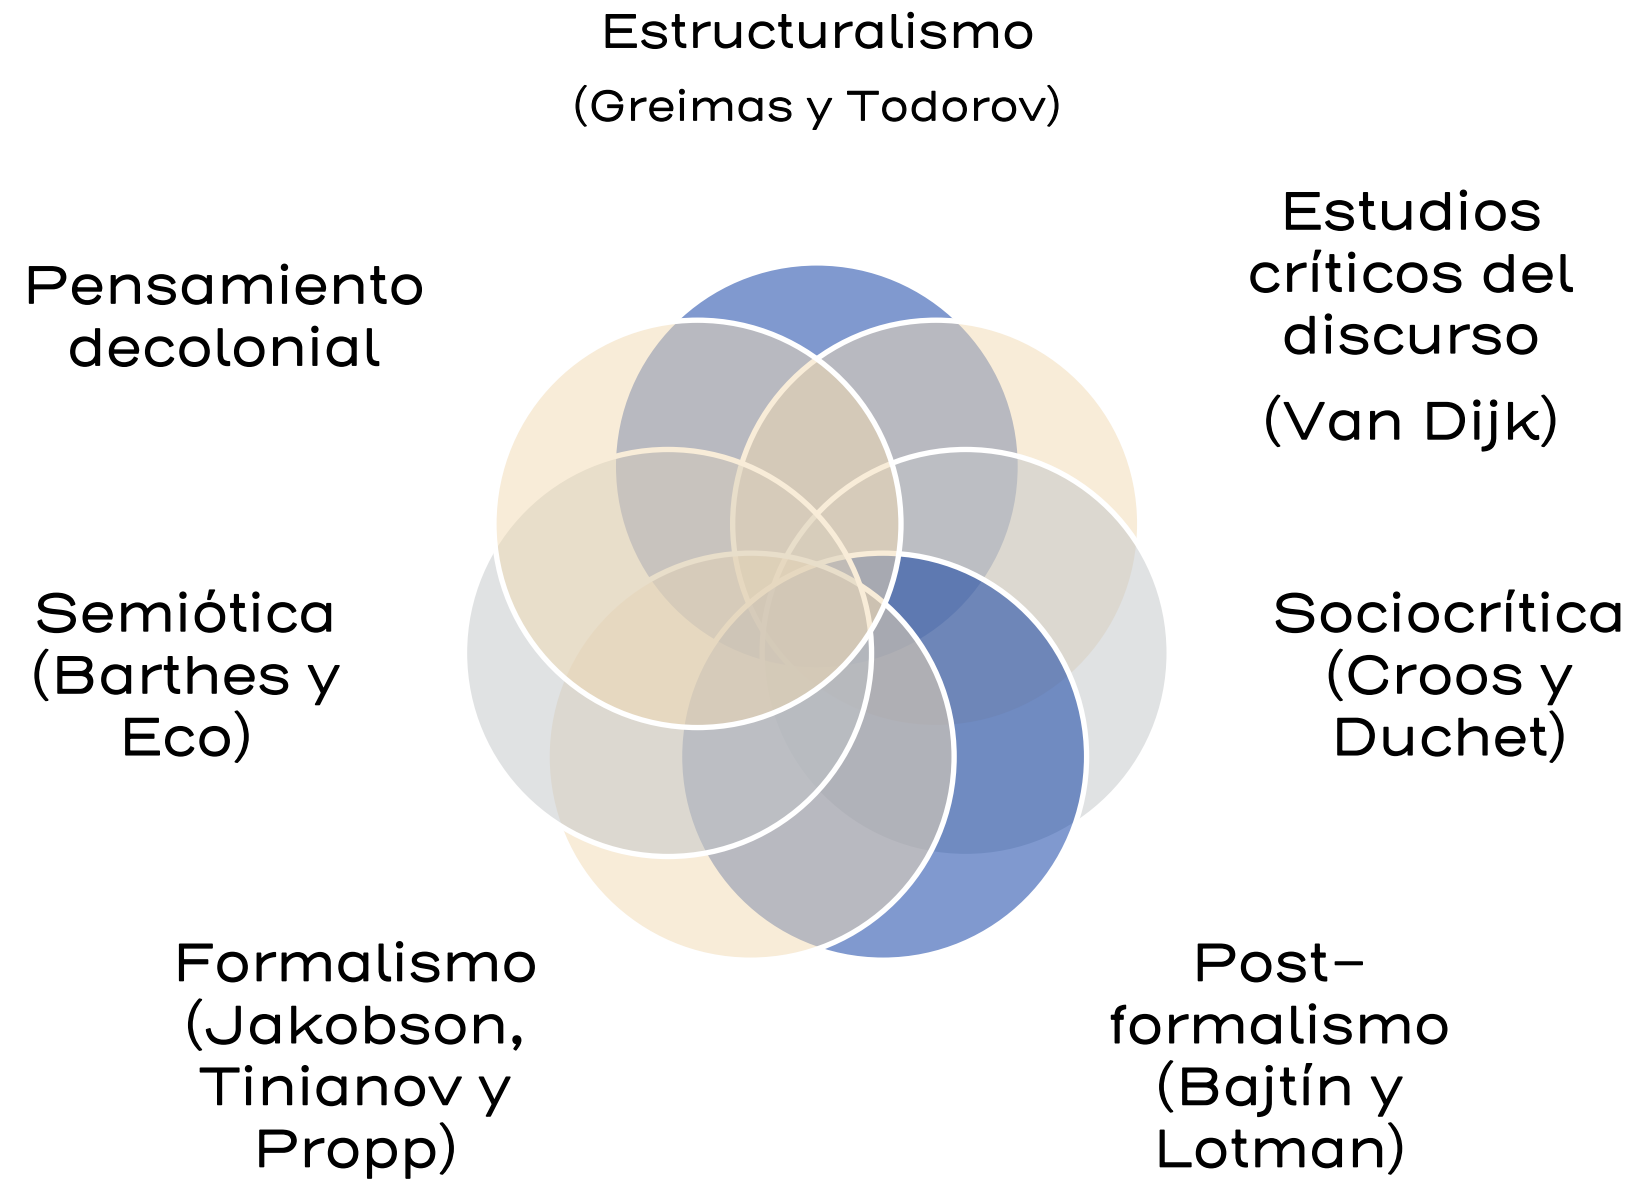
Estructuralismo
(Greimas y Todorov)

Estudios críticos del discurso
(Van Dijk)

Pensamiento decolonial

Semiótica (Barthes y Eco)

Sociocrítica (Croos y Duchet)

Formalismo (Jakobson, Tinianov y Propp)

Post-formalismo (Bajtín y Lotman)